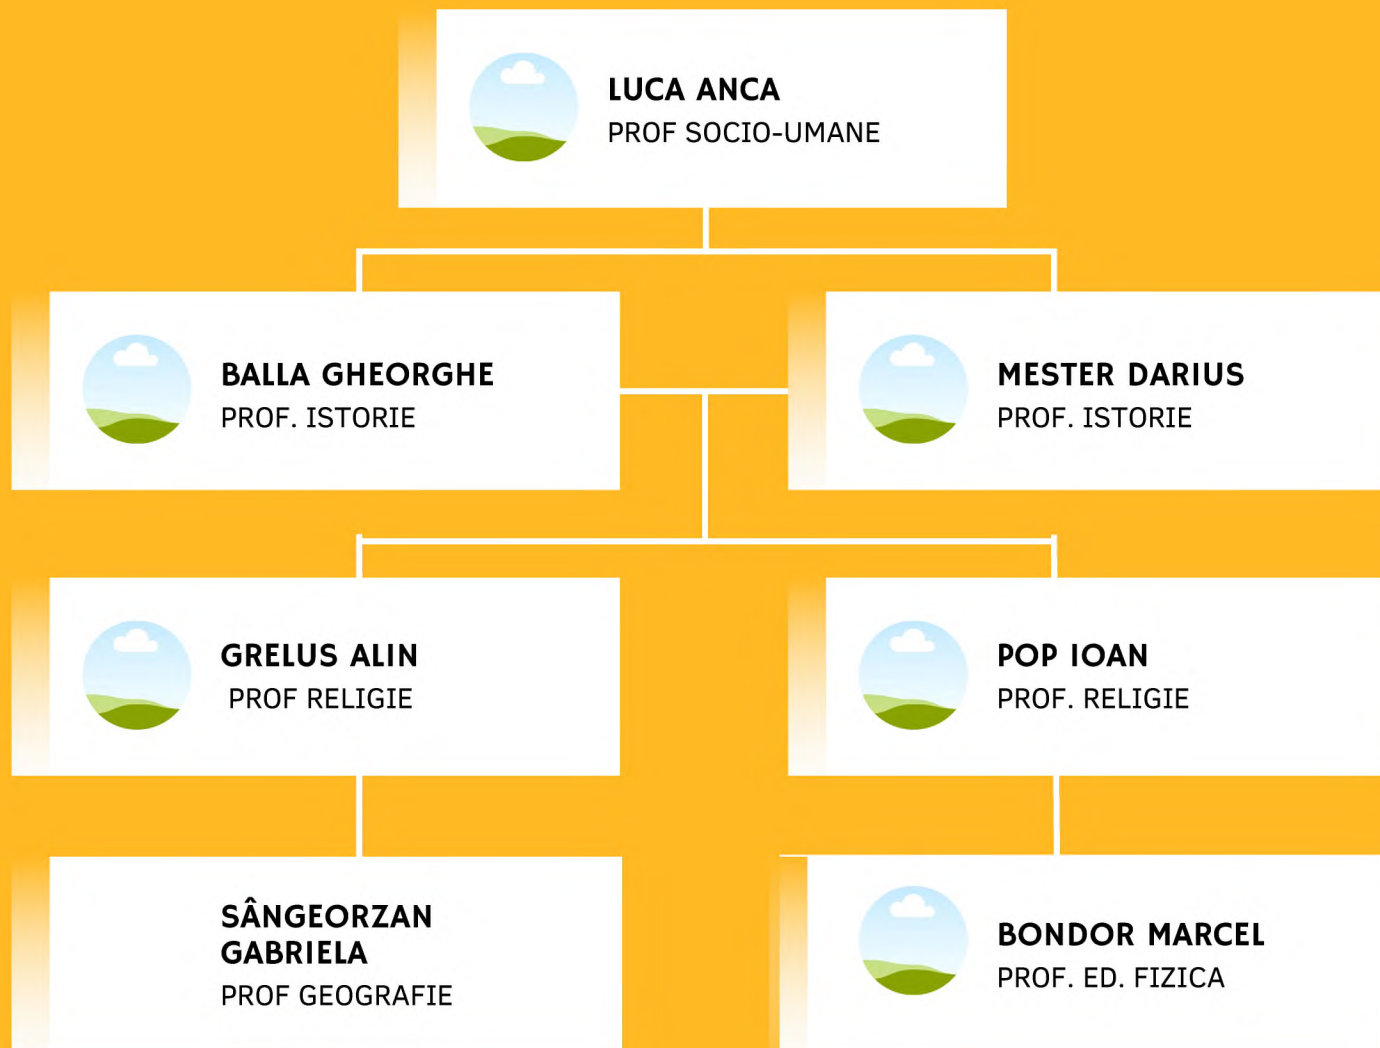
LUCA ANCA
PROF SOCIO-UMANE

BALLA GHEORGHE
PROF. ISTORIE

MESTER DARIUS
PROF. ISTORIE

GRELUS ALIN
PROF RELIGIE

POP IOAN
PROF. RELIGIE

SÂNGEORZAN GABRIELA
PROF GEOGRAFIE

BONDOR MARCEL
PROF. ED. FIZICA